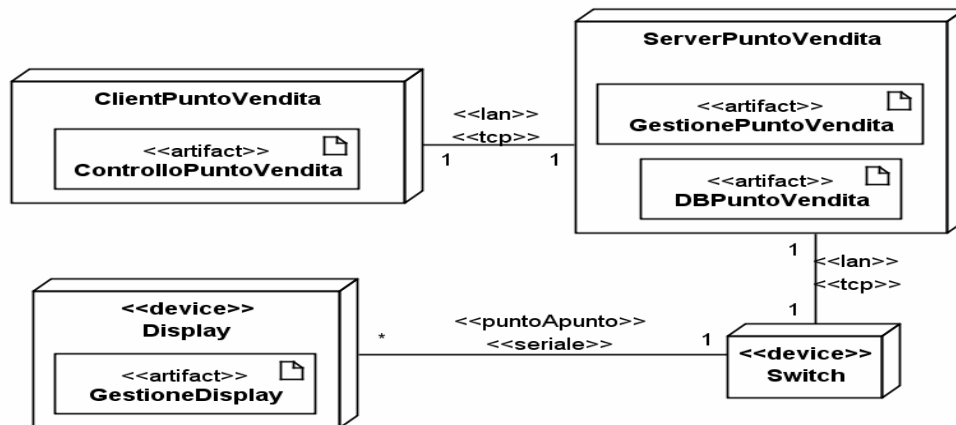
ClientPuntoVendita

<<artifact>>
ControlloPuntoVendita

<<lan>>
<<tcp>>

1

1

ServerPuntoVendita

<<artifact>>
GestionePuntoVendita

<<artifact>>
DBPuntoVendita

1

<<lan>>
<<tcp>>

1

<<device>>
Display

<<artifact>>
GestioneDisplay

*

<<puntoApunto>>
<<seriale>>

1

<<device>>
Switch